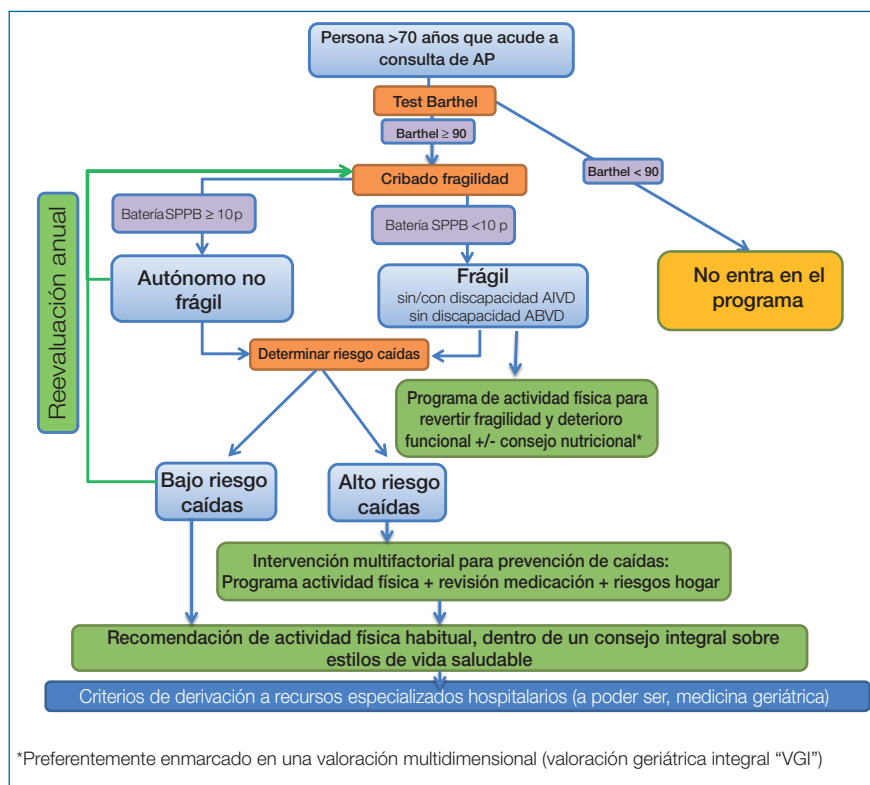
Persona >70 años que acude a consulta de AP

Test Barthel

Barthel ≥ 90

Barthel < 90

Cribado fragilidad

Batería SPPB ≥ 10 p

Batería SPPB <10 p

Reevaluación anual

Autónomo no frágil

Frágil
sin/con discapacidad AIVD
sin discapacidad ABVD

No entra en el programa

Determinar riesgo caídas

Programa de actividad física para revertir fragilidad y deterioro funcional +/- consejo nutricional*

Bajo riesgo caídas

Alto riesgo caídas

Intervención multifactorial para prevención de caídas:
Programa actividad física + revisión medicación + riesgos hogar

Recomendación de actividad física habitual, dentro de un consejo integral sobre estilos de vida saludable

Criterios de derivación a recursos especializados hospitalarios (a poder ser, medicina geriátrica)

*Preferentemente enmarcado en una valoración multidimensional (valoración geriátrica integral “VGI”)